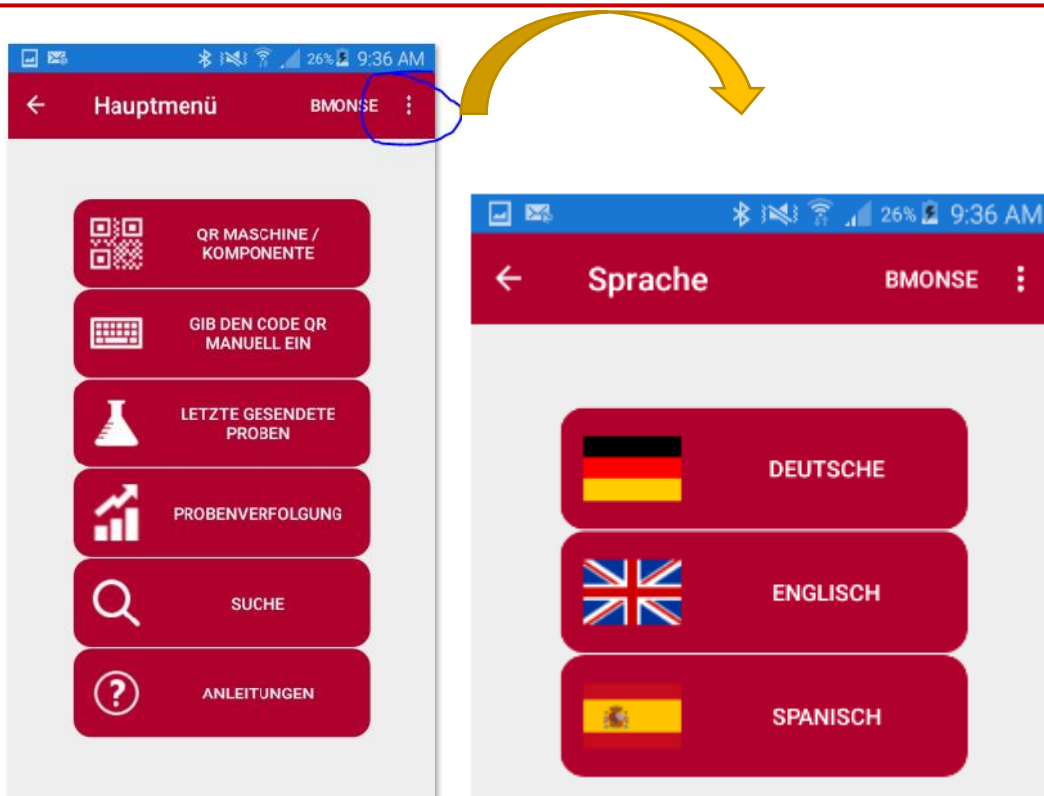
26% 9:36 AM

Hauptmenü BMONSE

QR MASCHINE / KOMPONENTE

GIB DEN CODE QR MANUELL EIN

LETZTE GESENDETE PROBEN

PROBENVERFOLGUNG

SUCHE

ANLEITUNGEN

26% 9:36 AM

Sprache BMONSE

DEUTSCHE

ENGLISCH

SPANISCH